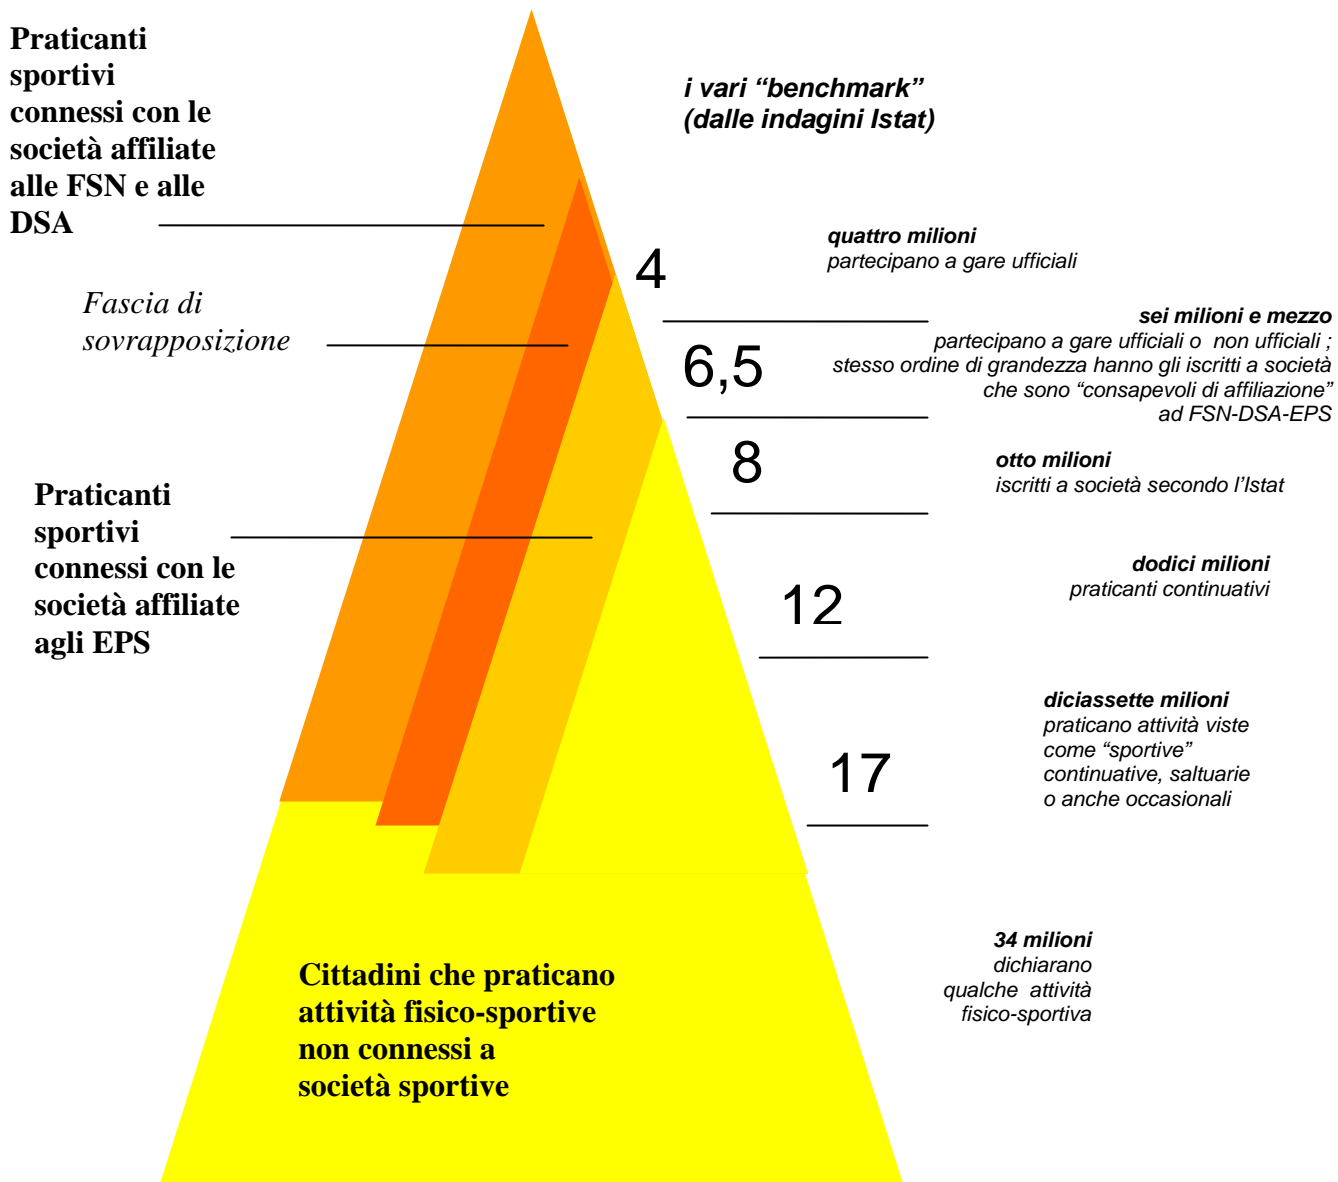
Praticanti sportivi connessi con le società affiliate alle FSN e alle DSA

Fascia di sovrapposizione

Praticanti sportivi connessi con le società affiliate agli EPS

Cittadini che praticano attività fisico-sportive non connessi a società sportive

i vari "benchmark" (dalle indagini Istat)

4

quattro milioni
partecipano a gare ufficiali

6,5

sei milioni e mezzo
partecipano a gare ufficiali o non ufficiali ; stesso ordine di grandezza hanno gli iscritti a società che sono "consapevoli di affiliazione" ad FSN-DSA-EPS

8

otto milioni
iscritti a società secondo l'Istat

12

dodici milioni
praticanti continuativi

17

diciassette milioni
praticano attività viste come "sportive" continuative, saltuarie o anche occasionali

34 milioni
dichiarano qualche attività fisico-sportiva